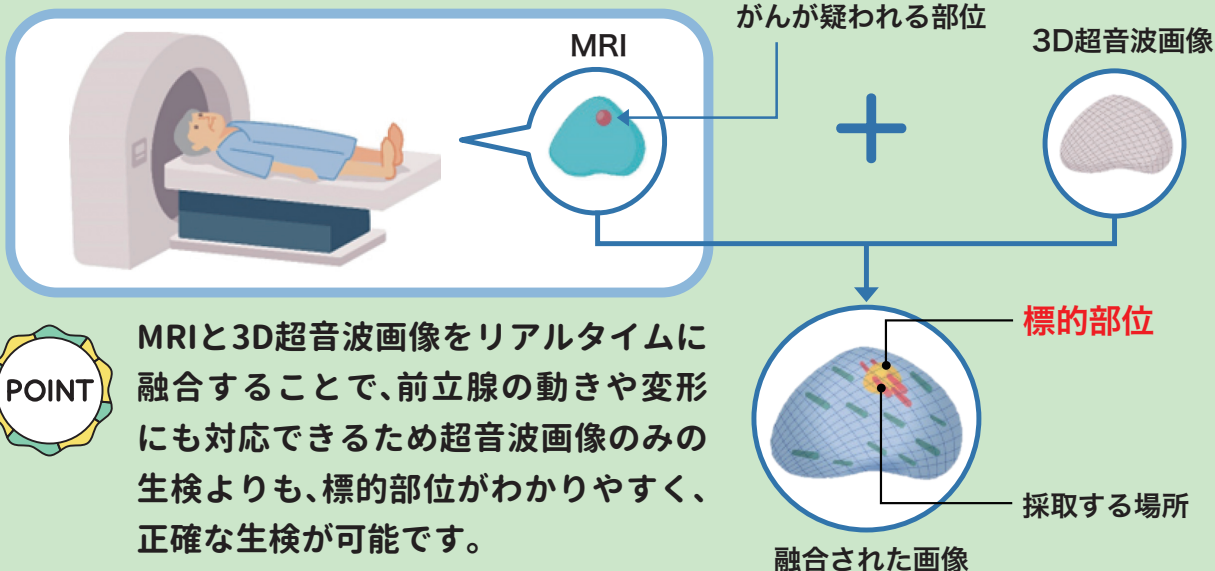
がんが疑われる部位

MRI

3D超音波画像

標的部位

POINT

MRIと3D超音波画像をリアルタイムに融合することで、前立腺の動きや変形にも対応できるため超音波画像のみの生検よりも、標的部位がわかりやすく、正確な生検が可能です。

採取する場所

融合された画像